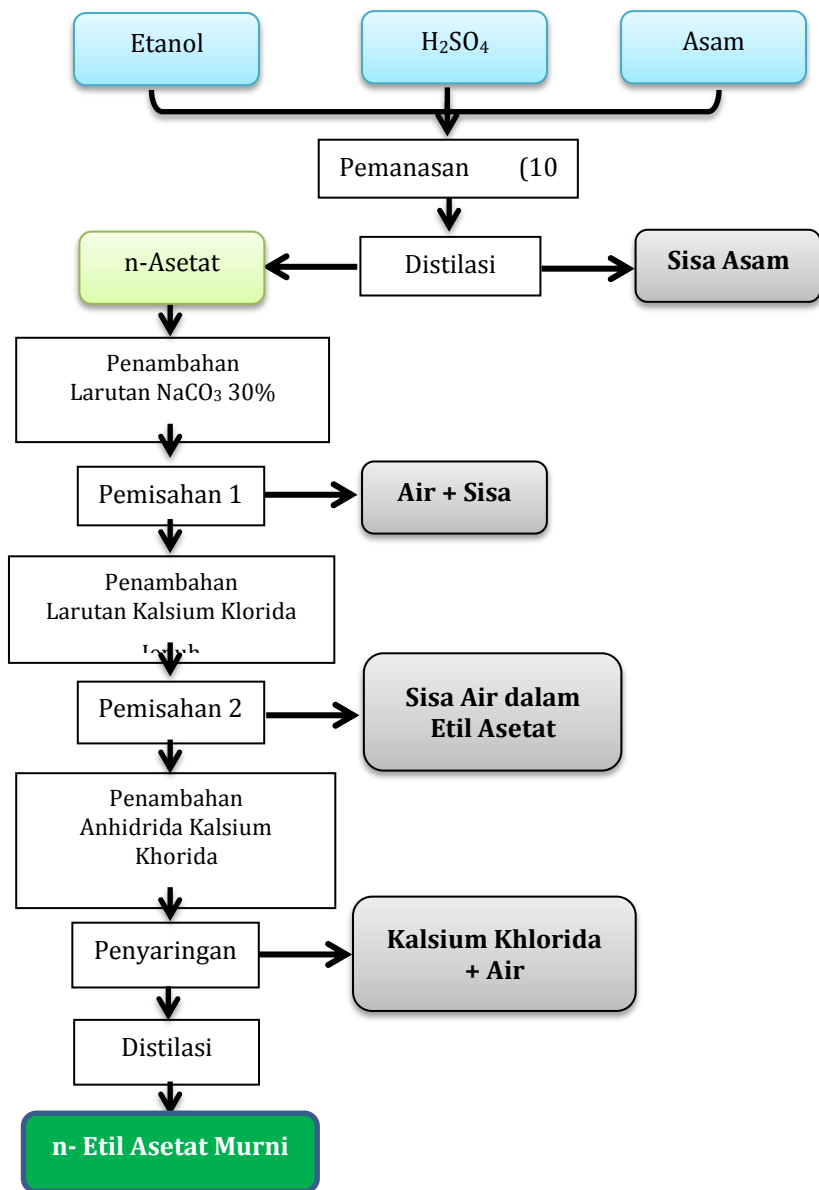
Etanol

$H_2SO_4$

Asam

Pemanasan (10

n-Asetat

Distilasi

Sisa Asam

Penambahan Larutan $NaCO_3$ 30%

Pemisahan 1

Air + Sisa

Penambahan Larutan Kalsium Klorida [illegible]

Pemisahan 2

Sisa Air dalam Etil Asetat

Penambahan Anhidrida Kalsium Khorida

Penyaringan

Kalsium Khlorida + Air

Distilasi

n- Etil Asetat Murni